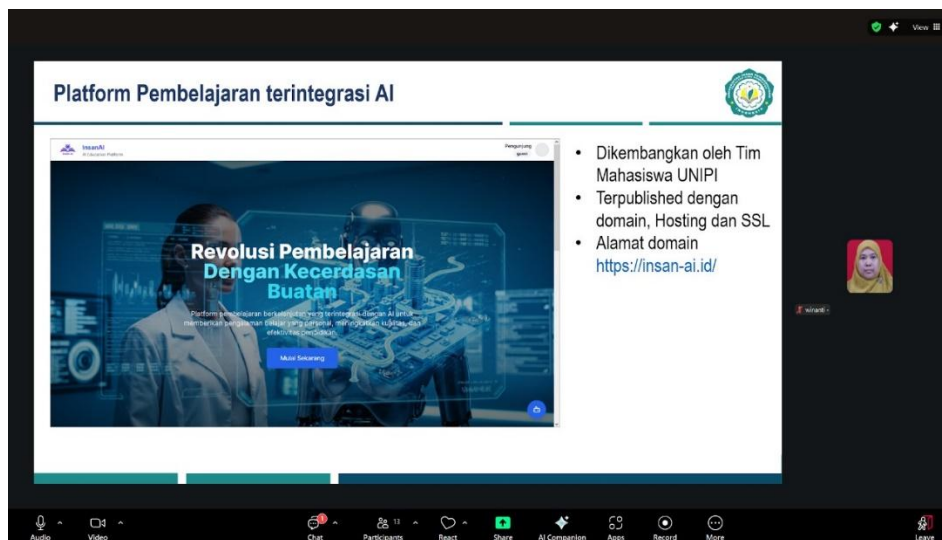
View

Platform Pembelajaran terintegrasi AI

InsanAI
AI Education Platform

Pengunjung
guest

Revolusi Pembelajaran
Dengan Kecerdasan
Buatan

Platform pembelajaran berkelanjutan yang terintegrasi dengan AI untuk memberikan pengalaman belajar yang personal, meningkatkan kualitas, dan efektivitas pendidikan.

Mulai Sekarang

- Dikembangkan oleh Tim Mahasiswa UNIPI
- Terpublished dengan domain, Hosting dan SSL
- Alamat domain https://insan-ai.id/

winanti

Audio Video Chat 13 Participants React Share AI Companion Apps Record More Leave